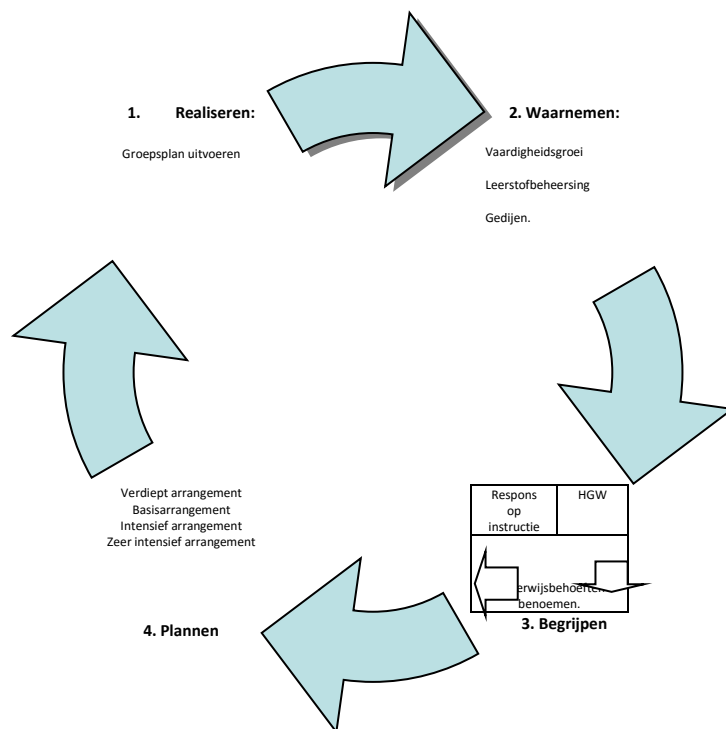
1. Realiseren:

Groepsplan uitvoeren

2. Waarnemen:

Vaardigheidsgroei

Leerstofbeheersing

Gedijen.

| Respons op instructie | HGW |
|---|---|

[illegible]erwijsbehoeften benoemen.

3. Begrijpen

Verdiept arrangement
Basisarrangement
Intensief arrangement
Zeer intensief arrangement

4. Plannen